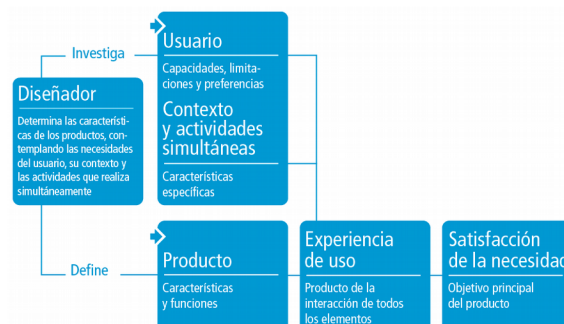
Investiga

Diseñador

Determina las características de los productos, contemplando las necesidades del usuario, su contexto y las actividades que realiza simultáneamente

Usuario

Capacidades, limitaciones y preferencias

Contexto y actividades simultáneas

Características específicas

Define

Producto

Características y funciones

Experiencia de uso

Producto de la interacción de todos los elementos

Satisfacción de la necesidad

Objetivo principal del producto